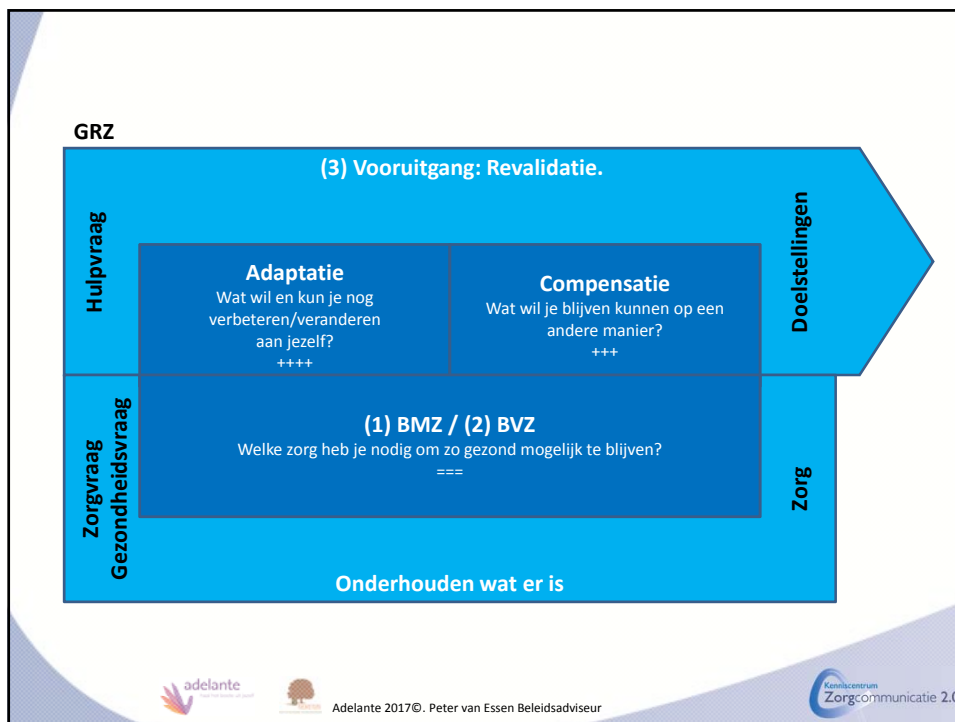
GRZ

(3) Vooruitgang: Revalidatie.

Hulpvraag

Adaptatie
Wat wil en kun je nog verbeteren/veranderen aan jezelf?
++++

Compensatie
Wat wil je blijven kunnen op een andere manier?
+++

Doelstellingen

Zorgvraag
Gezondheidsvraag

(1) BMZ / (2) BVZ
Welke zorg heb je nodig om zo gezond mogelijk te blijven?
===

Zorg

Onderhouden wat er is

adelante

Adelante 2017©. Peter van Essen Beleidsadviseur

Kenniscentrum
Zorgcommunicatie 2.0